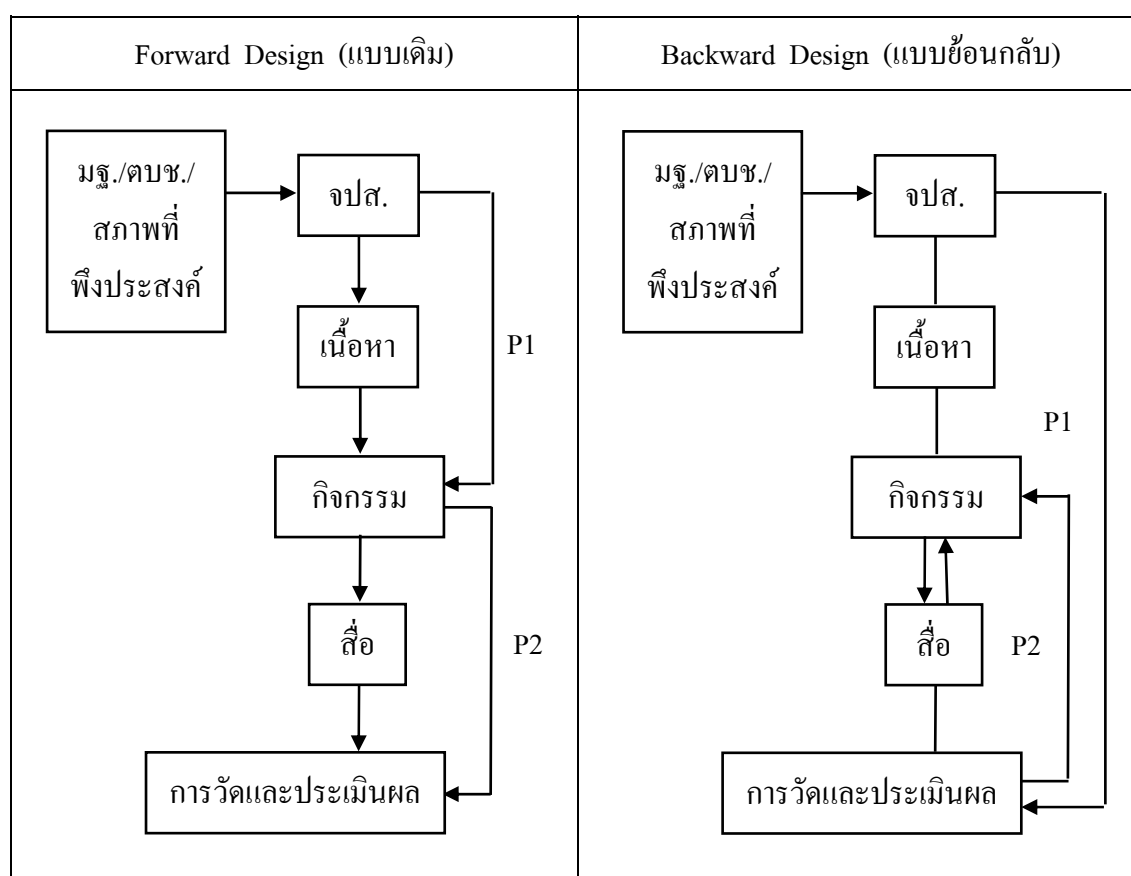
| Forward Design (แบบเดิม) | Backward Design (แบบย้อนกลับ) |
|---|---|
| มฐ./ตบช./ สภาพที่ พึงประสงค์ จปส. เนื้อหา P1 กิจกรรม สื่อ P2 การวัดและประเมินผล | มฐ./ตบช./ สภาพที่ พึงประสงค์ จปส. เนื้อหา P1 กิจกรรม สื่อ P2 การวัดและประเมินผล |